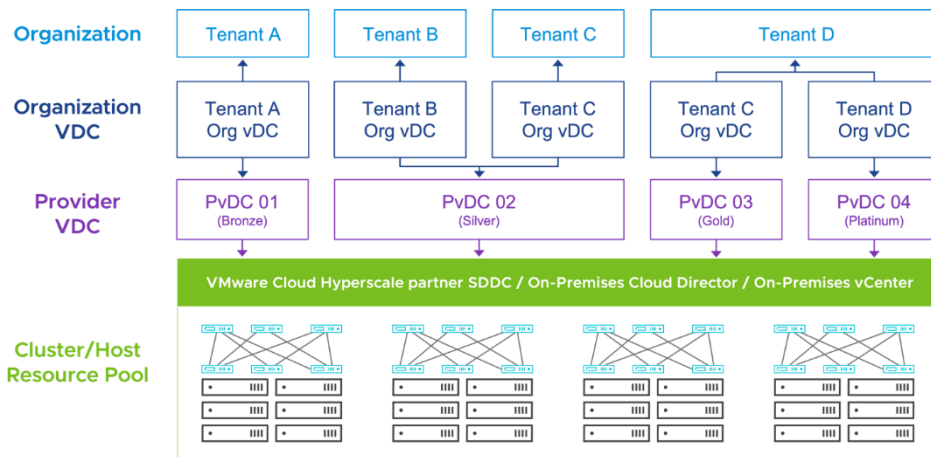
Organization

Tenant A

Tenant B

Tenant C

Tenant D

Organization VDC

Tenant A Org vDC

Tenant B Org vDC

Tenant C Org vDC

Tenant C Org vDC

Tenant D Org vDC

Provider VDC

PvDC 01 (Bronze)

PvDC 02 (Silver)

PvDC 03 (Gold)

PvDC 04 (Platinum)

VMware Cloud Hyperscale partner SDDC / On-Premises Cloud Director / On-Premises vCenter

Cluster/Host Resource Pool